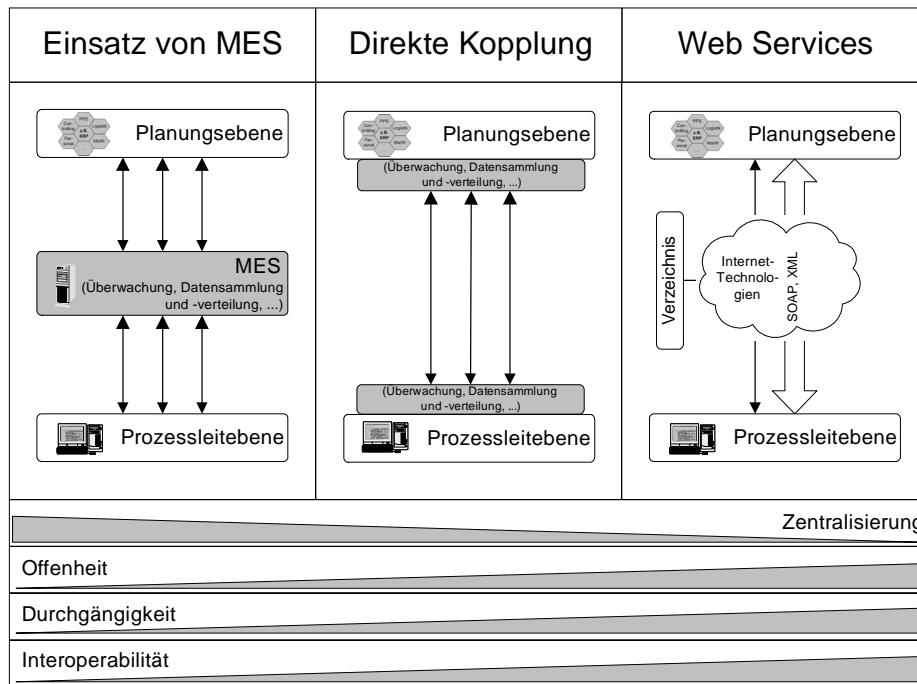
| Einsatz von MES | Direkte Kopplung | Web Services |
|---|---|---|
| Planungsebene | Planungsebene | Planungsebene |
| MES (Überwachung, Datensammlung und -verteilung, ...) | (Überwachung, Datensammlung und -verteilung, ...) | Verzeichnis |
| | | Internet-Technologien |
| | | SOAP, XML |
| | (Überwachung, Datensammlung und -verteilung, ...) | |
| Prozessleitebene | Prozessleitebene | Prozessleitebene |

Controlling, PPS, Logistik, z.B. ERP, Personal, MaWi

Zentralisierung

Offenheit

Durchgängigkeit

Interoperabilität